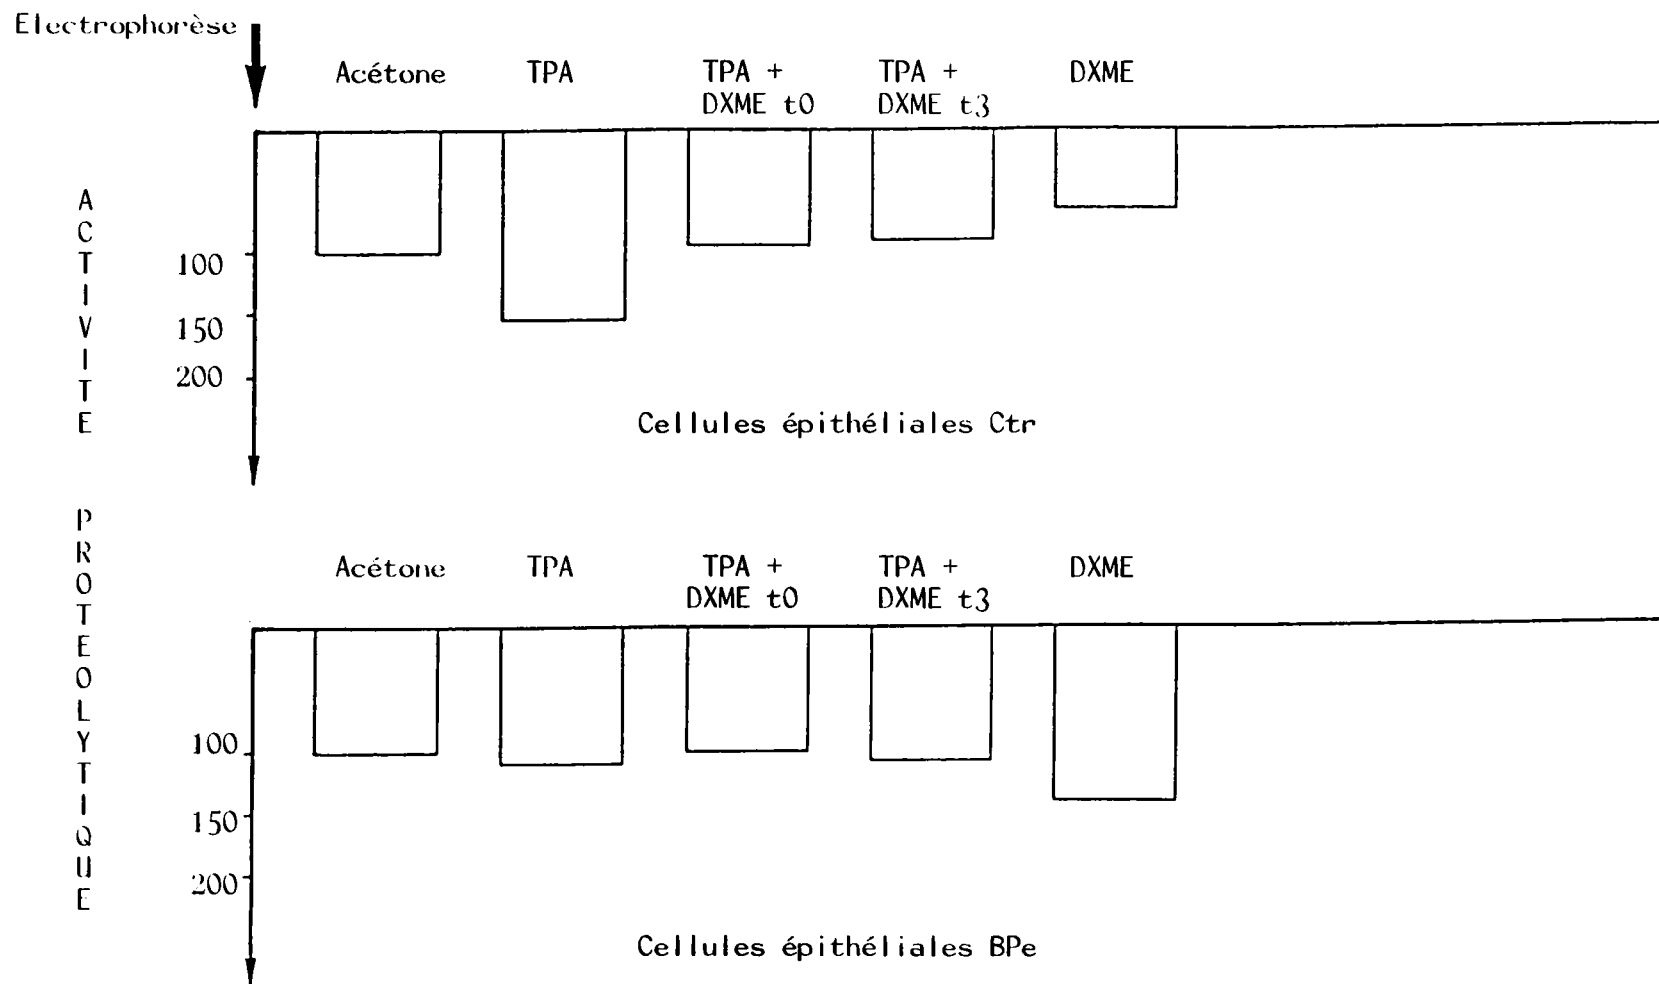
Electrophorèse

Acétone TPA TPA + DXME t0 TPA + DXME t3 DXME

A C T I V I T E

100
150
200

Cellules épithéliales Ctr

P R O T E O L Y T I Q U E

Acétone TPA TPA + DXME t0 TPA + DXME t3 DXME

100
150
200

Cellules épithéliales BPe